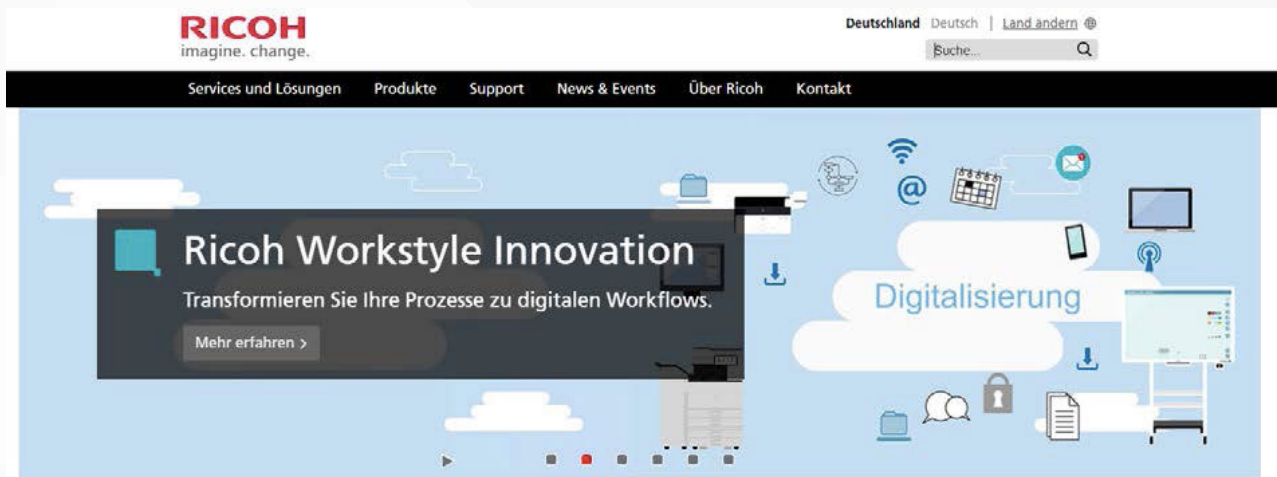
RICOH
imagine. change.

Deutschland Deutsch | Land andern

Suche...

Services und Lösungen Produkte Support News & Events Über Ricoh Kontakt

Ricoh Workstyle Innovation

Transformieren Sie Ihre Prozesse zu digitalen Workflows.

Mehr erfahren >

@

Digitalisierung